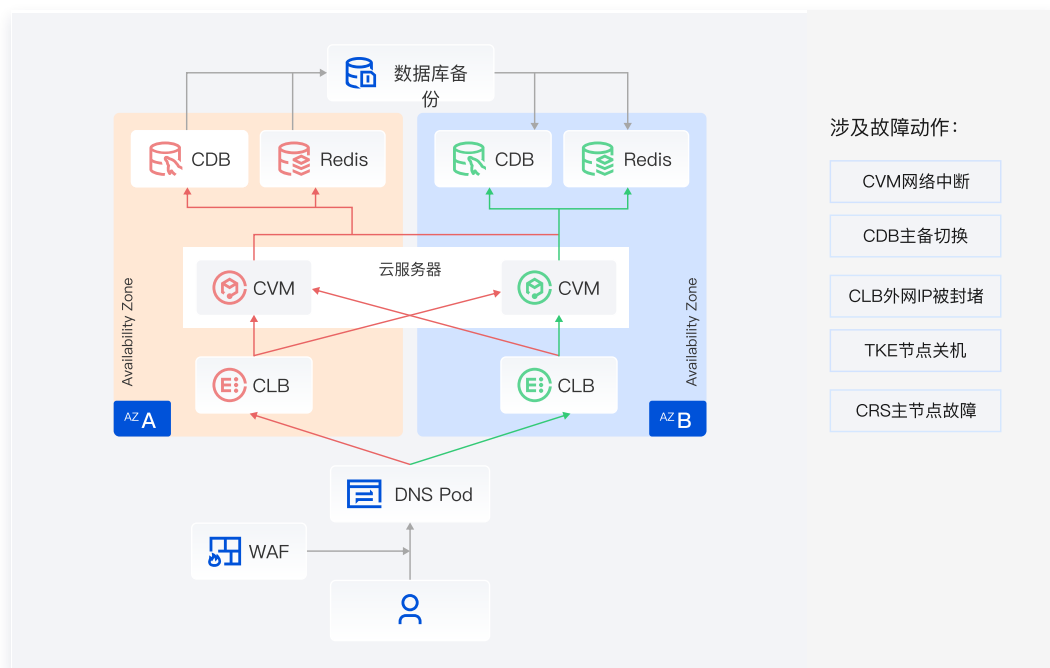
数据库备份

CDB

Redis

CDB

Redis

云服务器

CVM

CVM

Availability Zone

Availability Zone

CLB

CLB

AZ A

AZ B

DNS Pod

WAF

涉及故障动作：

CVM网络中断

CDB主备切换

CLB外网IP被封堵

TKE节点关机

CRS主节点故障